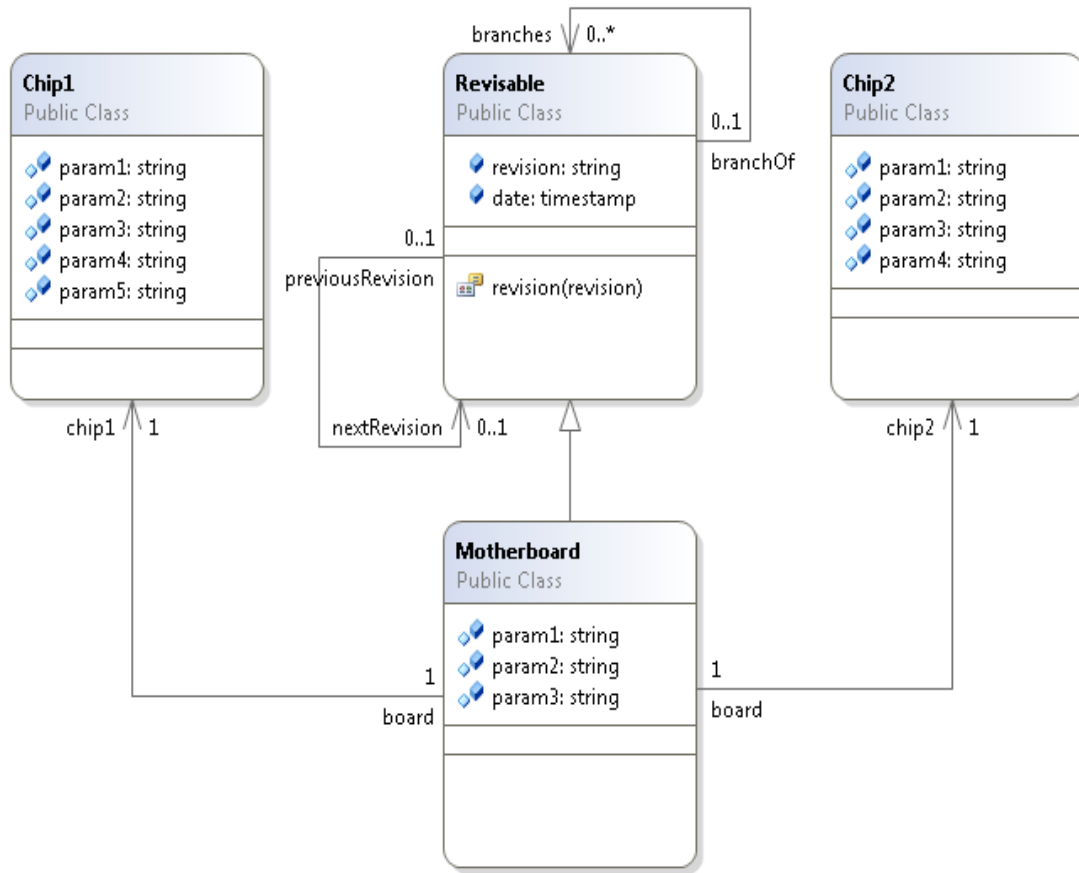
branches 0..*

Chip1
Public Class

param1: string
param2: string
param3: string
param4: string
param5: string

Revisable
Public Class

revision: string
date: timestamp

revision(revision)

0..1
branchOf

Chip2
Public Class

param1: string
param2: string
param3: string
param4: string

0..1
previousRevision

nextRevision 0..1

chip1 1

chip2 1

Motherboard
Public Class

param1: string
param2: string
param3: string

1
board

1
board